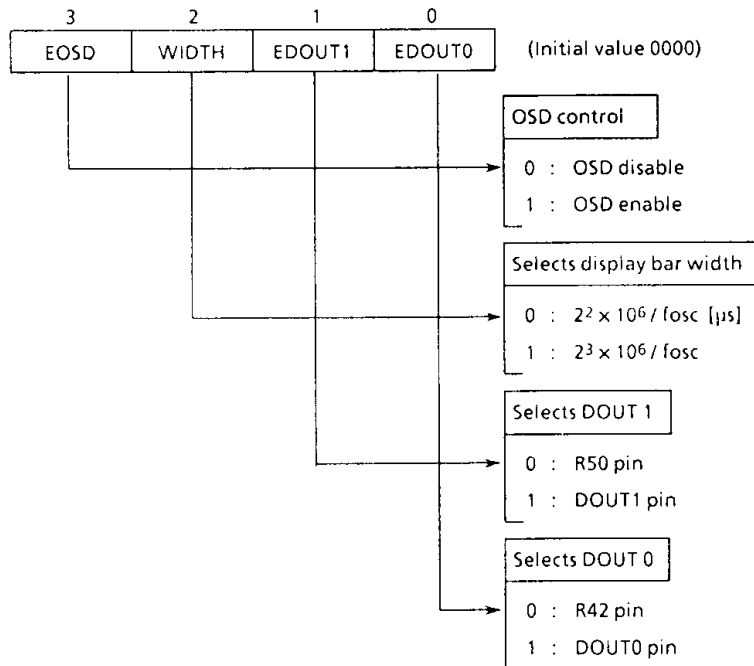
| 3 | 2 | 1 | 0 |
|---|---|---|---|
| EOSD | WIDTH | EDOUT1 | EDOUT0 |

(Initial value 0000)

OSD control
0 : OSD disable
1 : OSD enable

Selects display bar width
0 : $2^2 \times 10^6$ / fosc [μs]
1 : $2^3 \times 10^6$ / fosc

Selects DOUT 1
0 : R50 pin
1 : DOUT1 pin

Selects DOUT 0
0 : R42 pin
1 : DOUT0 pin